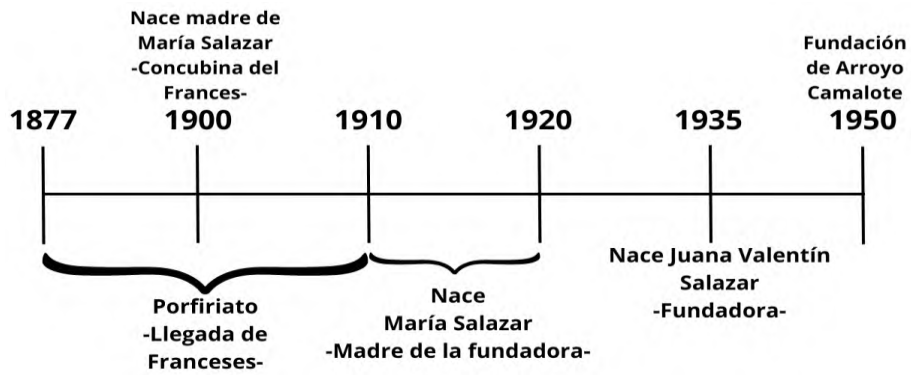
Nace madre de María Salazar -Concubina del Frances-

Fundación de Arroyo Camalote

1877

1900

1910

1920

1935

1950

Porfiriato -Llegada de Franceses-

Nace María Salazar -Madre de la fundadora-

Nace Juana Valentín Salazar -Fundadora-